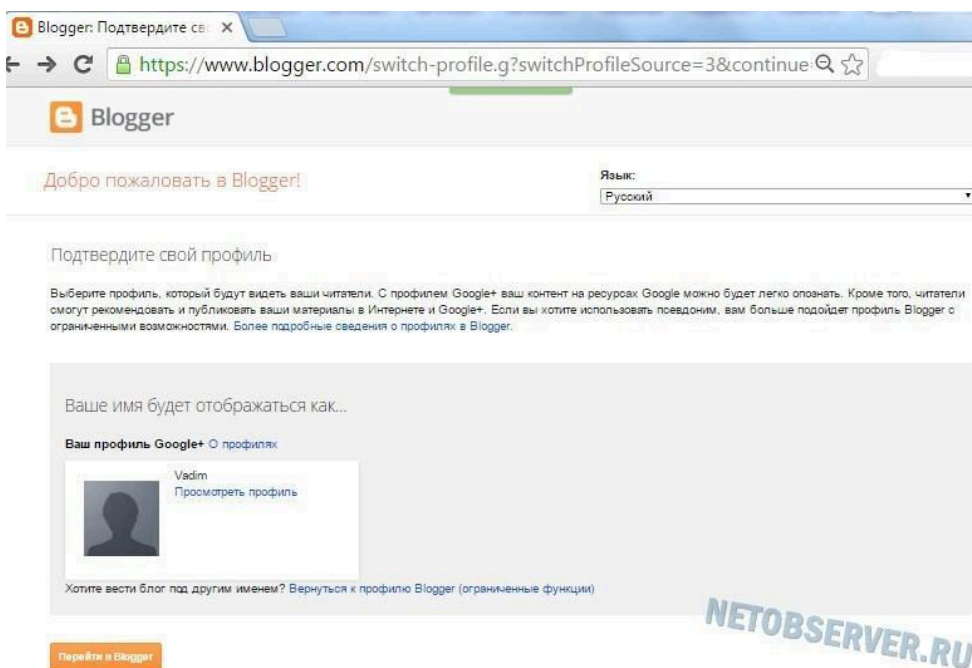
Blogger: Подтвердите св ×

https://www.blogger.com/switch-profile.g?switchProfileSource=3&continue

Blogger

Добро пожаловать в Blogger!

Язык:
Русский

Подтвердите свой профиль

Выберите профиль, который будут видеть ваши читатели. С профилем Google+ ваш контент на ресурсах Google можно будет легко опознать. Кроме того, читатели смогут рекомендовать и публиковать ваши материалы в Интернете и Google+. Если вы хотите использовать псевдоним, вам больше подойдет профиль Blogger с ограниченными возможностями. Более подробные сведения о профилях в Blogger.

Ваше имя будет отображаться как...

Ваш профиль Google+ О профилях

Vadim
Просмотреть профиль

Хотите вести блог под другим именем? Вернуться к профилю Blogger (ограниченные функции)

NETOBSERVER.RU

Перейти в Blogger